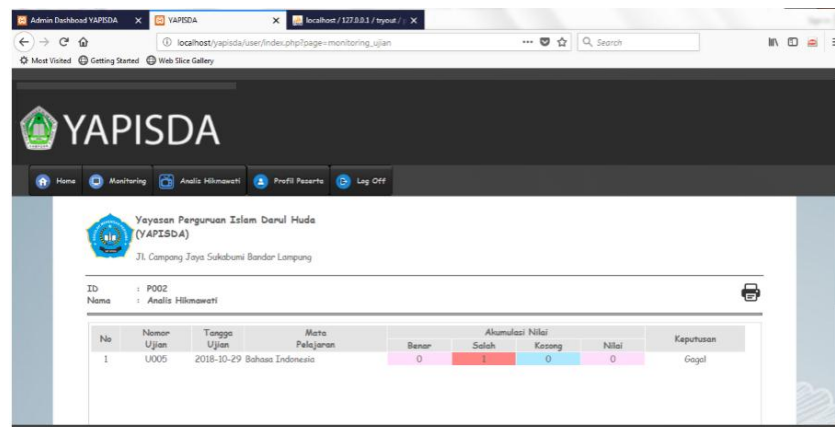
Admin Dashboad YAPISDA ×
YAPISDA ×
localhost / 127.0.0.1 / tryout / ×

localhost/yapisda/user/index.php?page=monitoring_ujian

Search

Most Visited  Getting Started  Web Slice Gallery

YAPISDA

Home  Monitoring  Analis Hikmawati  Profil Peserta  Log Off

Yayasan Perguruan Islam Darul Huda (YAPISDA)

Jl. Campang Jaya Sukabumi Bandar Lampung

ID : P002
Nama : Analis Hikmawati

| No | Nomor Ujian | Tangga Ujian | Mata Pelajaran | Akumulasi Nilai Benar | Akumulasi Nilai Salah | Akumulasi Nilai Kosong | Akumulasi Nilai Nilai | Keputusan |
|---|---|---|---|---|---|---|---|---|
| 1 | U005 | 2018-10-29 | Bahasa Indonesia | 0 | 1 | 0 | 0 | Gagal |